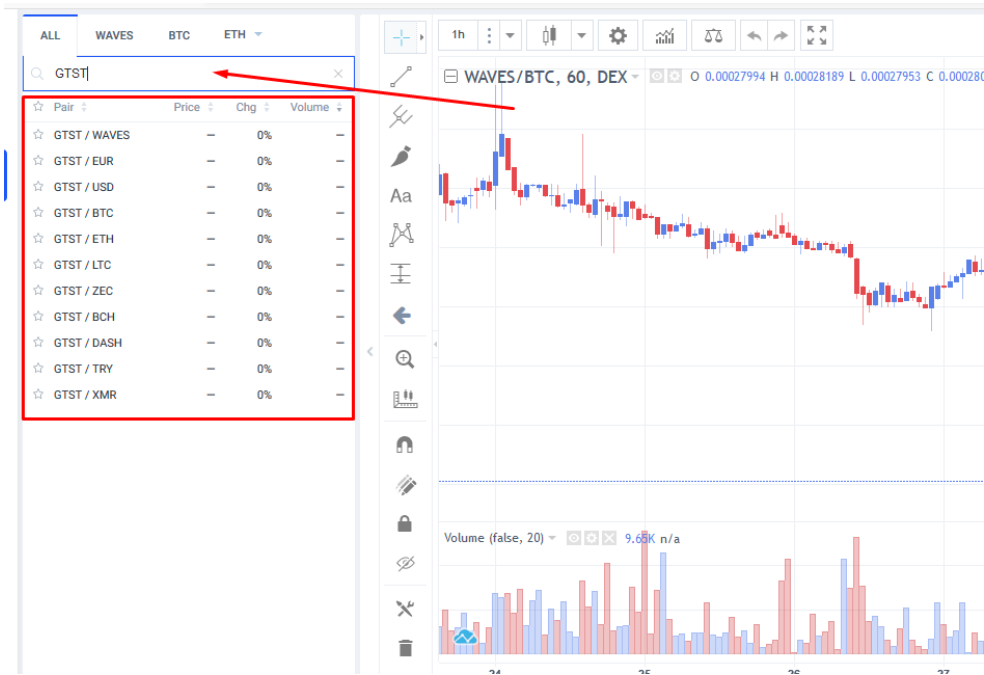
ALL WAVES BTC ETH

GTST

| Pair | Price | Chg | Volume |
|---|---|---|---|
| GTST / WAVES | – | 0% | – |
| GTST / EUR | – | 0% | – |
| GTST / USD | – | 0% | – |
| GTST / BTC | – | 0% | – |
| GTST / ETH | – | 0% | – |
| GTST / LTC | – | 0% | – |
| GTST / ZEC | – | 0% | – |
| GTST / BCH | – | 0% | – |
| GTST / DASH | – | 0% | – |
| GTST / TRY | – | 0% | – |
| GTST / XMR | – | 0% | – |

1h

Aa

WAVES/BTC, 60, DEX O 0.00027994 H 0.00028189 L 0.00027953 C 0.00028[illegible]

Volume (false, 20) 9.65K n/a

24 25 26 27